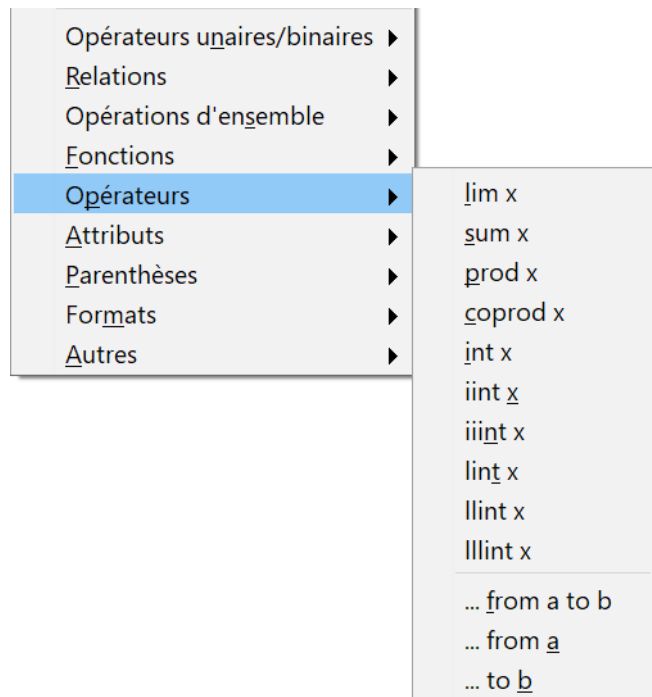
Opérateurs unaires/binaires
Relations
Opérations d'ensemble
Fonctions
Opérateurs
Attributs
Parenthèses
Formats
Autres

lim x
sum x
prod x
coprod x
int x
iint x
iiint x
lint x
llint x
lllint x
... from a to b
... from a
... to b